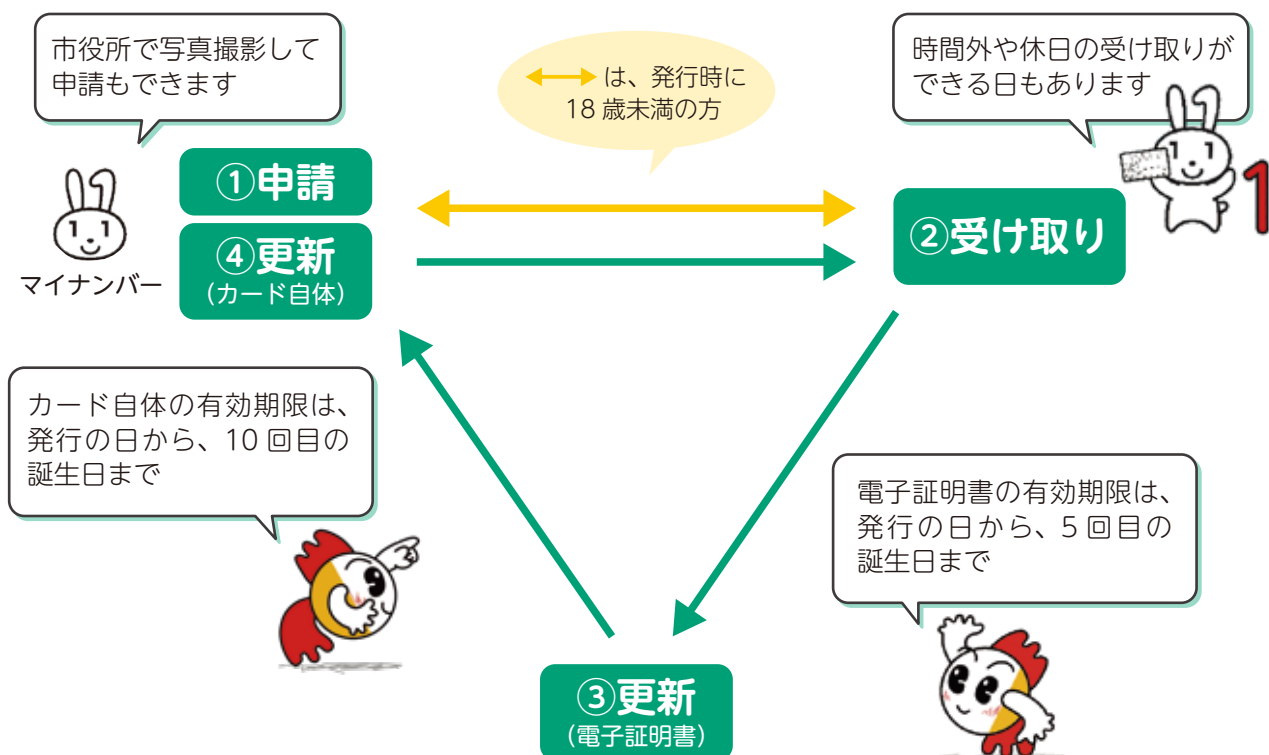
市役所で写真撮影して申請もできます

⟷ は、発行時に18 歳未満の方

時間外や休日の受け取りができる日もあります

①申請

④更新
（カード自体）

マイナンバー

②受け取り

カード自体の有効期限は、発行の日から、10 回目の誕生日まで

電子証明書の有効期限は、発行の日から、5 回目の誕生日まで

③更新
（電子証明書）